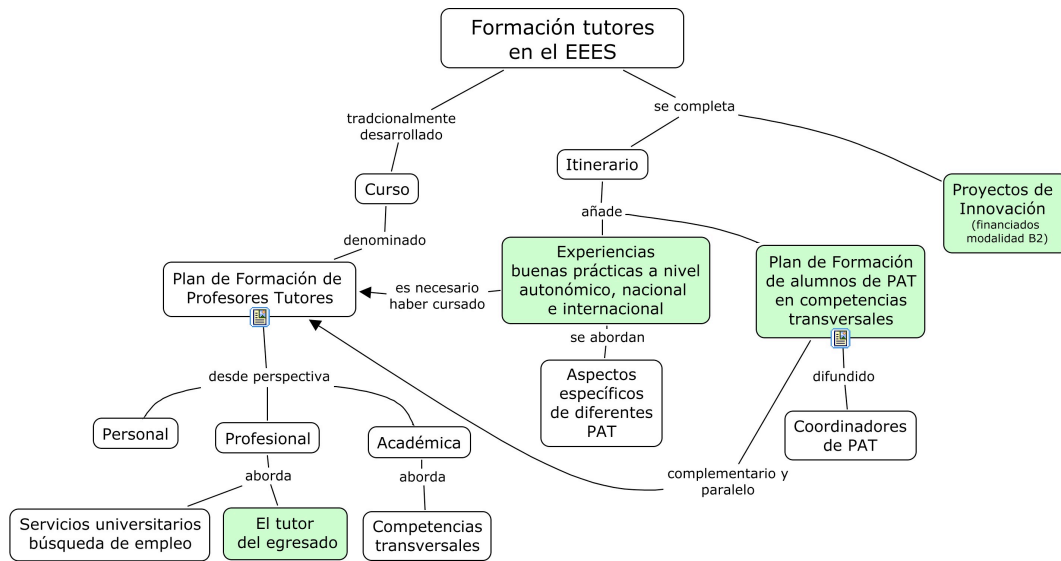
Formación tutores en el EEES

tradcionalmente desarrollado

Curso

denominado

Plan de Formación de Profesores Tutores

se completa

Itinerario

añade

Proyectos de Innovación (financiados modalidad B2)

Experiencias buenas prácticas a nivel autonómico, nacional e internacional

es necesario haber cursado

se abordan

Aspectos específicos de diferentes PAT

Plan de Formación de alumnos de PAT en competencias transversales

difundido

Coordinadores de PAT

desde perspectiva

Personal

Profesional

Académica

aborda

aborda

Servicios universitarios búsqueda de empleo

El tutor del egresado

Competencias transversales

complementario y paralelo